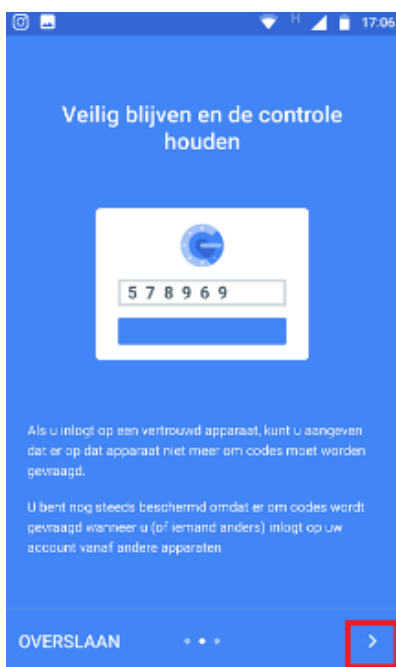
H 17:06

Veilig blijven en de controle houden

5 7 8 9 6 9

Als u inlogt op een vertrouwd apparaat, kunt u aangeven dat er op dat apparaat niet meer om codes moet worden gevraagd.

U bent nog steeds beschermd omdat er om codes wordt gevraagd wanneer u (of iemand anders) inlogt op uw account vanaf andere apparaten

OVERSLAAN

>